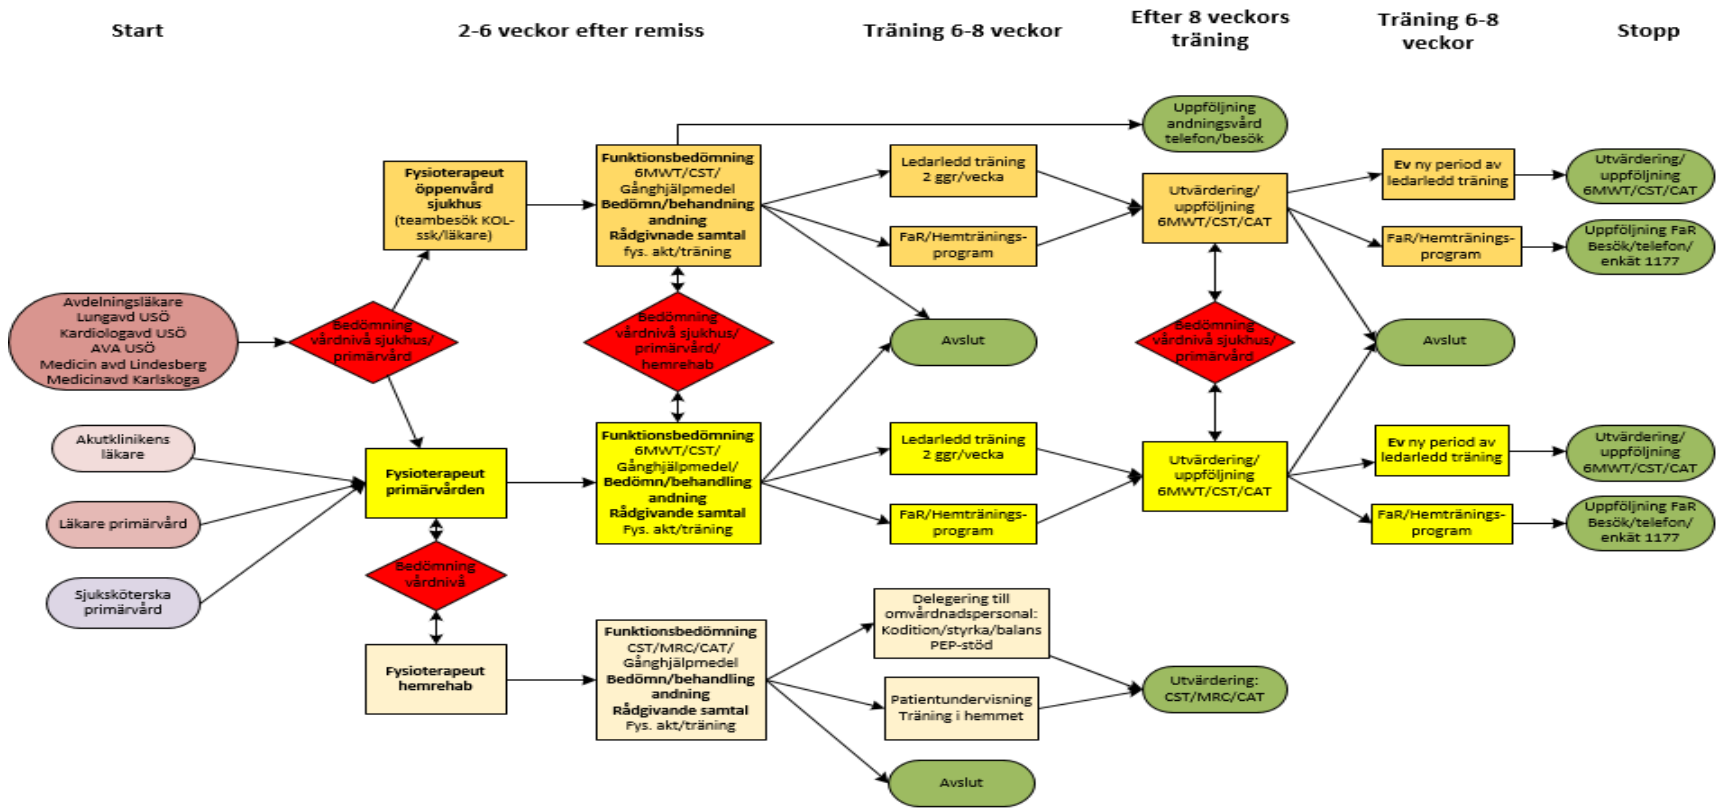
Start

2-6 veckor efter remiss

Träning 6-8 veckor

Efter 8 veckors träning

Träning 6-8 veckor

Stopp

Avdelningsläkare
Lungavd USÖ
Kardiologavd USÖ
AVA USÖ
Medicin avd Lindesberg
Medicinavd Karlskoga

Bedömning vårdnivå sjukhus/ primärvård

Fysioterapeut öppenvård sjukhus (teambesök KOL-ssk/läkare)

Funktionsbedömning
6MWT/CST/
Gånghjälpmedel
Bedömn/behandning andning
Rådgivnade samtal
fys. akt/träning

Uppföljning andningsvård telefon/besök

Ledarledd träning 2 ggr/vecka

FaR/Hemtränings-program

Utvärdering/ uppföljning 6MWT/CST/CAT

Ev ny period av ledarledd träning

Utvärdering/ uppföljning 6MWT/CST/CAT

FaR/Hemtränings-program

Uppföljning FaR Besök/telefon/ enkät 1177

Bedömning vårdnivå sjukhus/ primärvård/ hemrehab

Avslut

Bedömning vårdnivå sjukhus/ primärvård

Avslut

Akutklinikens läkare

Läkare primärvård

Sjuksköterska primärvård

Fysioterapeut primärvården

Funktionsbedömning
6MWT/CST/
Gånghjälpmedel/
Bedömn/behandling andning
Rådgivande samtal
Fys. akt/träning

Ledarledd träning 2 ggr/vecka

FaR/Hemtränings-program

Utvärdering/ uppföljning 6MWT/CST/CAT

Ev ny period av ledarledd träning

Utvärdering/ uppföljning 6MWT/CST/CAT

FaR/Hemtränings-program

Uppföljning FaR Besök/telefon/ enkät 1177

Bedömning vårdnivå

Fysioterapeut hemrehab

Funktionsbedömning
CST/MRC/CAT/
Gånghjälpmedel
Bedömn/behandling andning
Rådgivande samtal
Fys. akt/träning

Delegering till omvårdnadspersonal: Kodition/styrka/balans PEP-stöd

Patientundervisning Träning i hemmet

Utvärdering: CST/MRC/CAT

Avslut